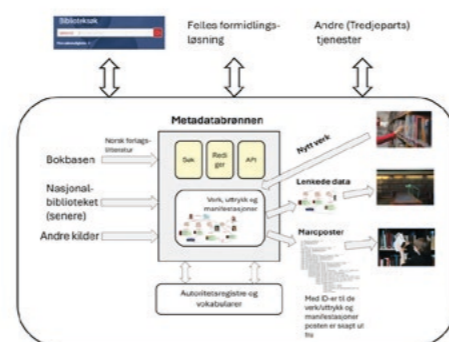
Biboteksøk

Felles formidlingsløsning

Andre (Tredjeparts) tjenester

Metadatabrønnen

Norsk forlagslitteratur

Bokbasen

Nasjonalbiblioteket (senere)

Andre kilder

Dok.

Redigier

API

Verk, uttrykk og manifestasjoner

Nytt verk

Lenkede data

Marcposter

Autoritetsregistre og vokabularer

Med ID-er til de verk/uttrykk og manifestasjoner posten er skapt ut fra